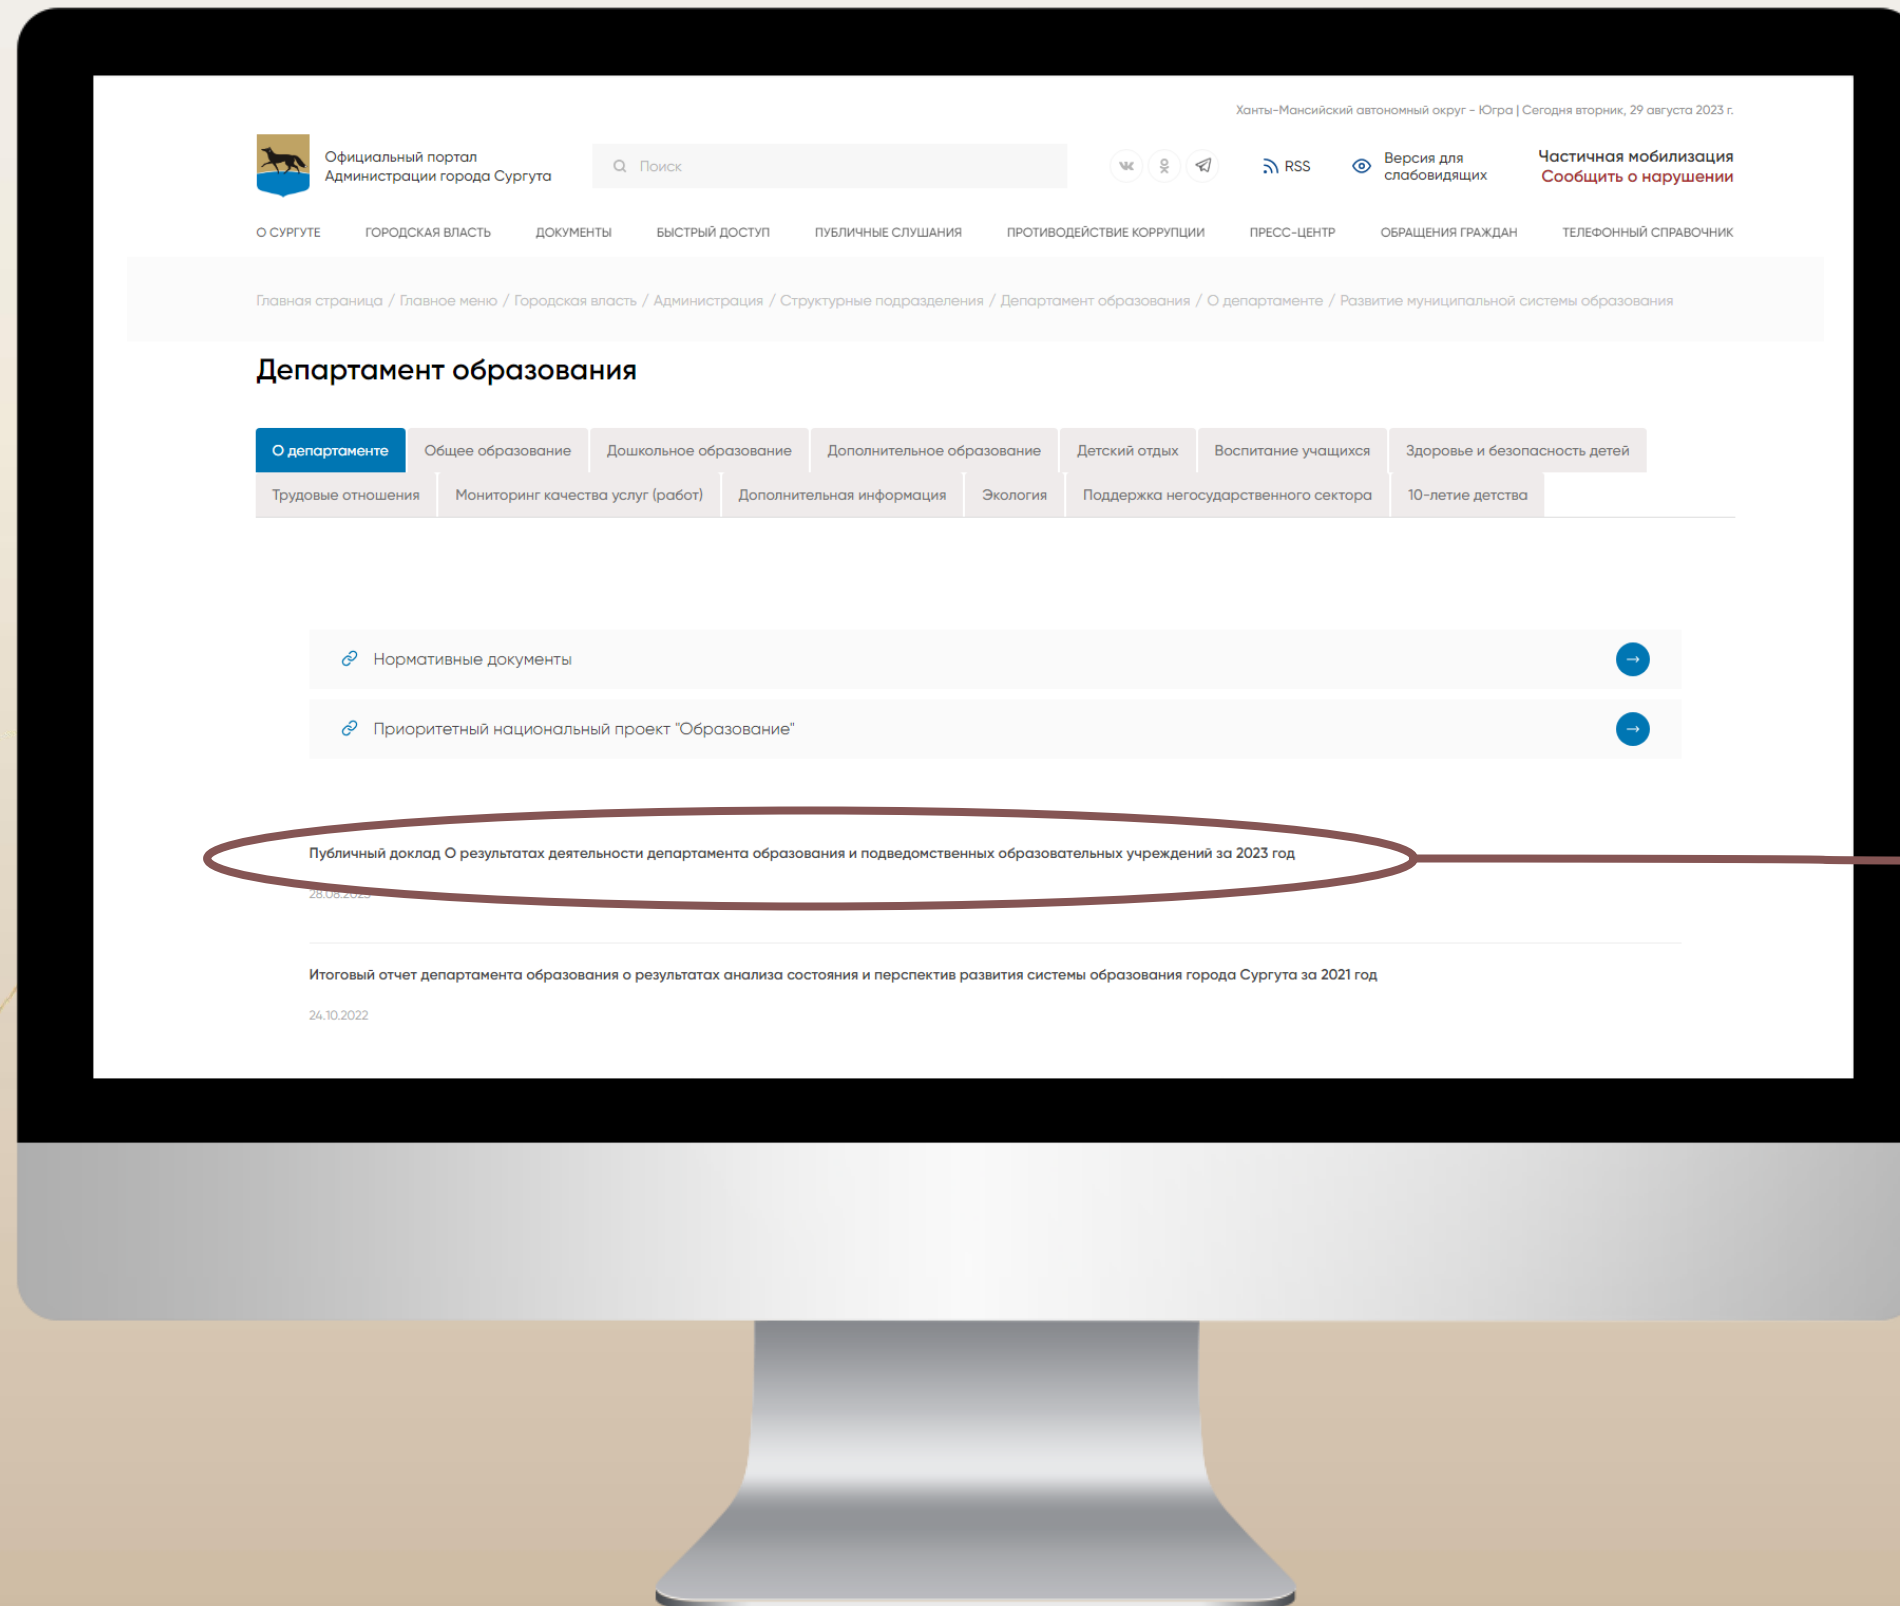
Ханты-Мансийский автономный округ - Югра | Сегодня вторник, 29 августа 2023 г.

Официальный портал Администрации города Сургута

Поиск

RSS

Версия для слабовидящих

Частичная мобилизация
Сообщить о нарушении

О СУРГУТЕ ГОРОДСКАЯ ВЛАСТЬ ДОКУМЕНТЫ БЫСТРЫЙ ДОСТУП ПУБЛИЧНЫЕ СЛУШАНИЯ ПРОТИВОДЕЙСТВИЕ КОРРУПЦИИ ПРЕСС-ЦЕНТР ОБРАЩЕНИЯ ГРАЖДАН ТЕЛЕФОННЫЙ СПРАВОЧНИК

Главная страница / Главное меню / Городская власть / Администрация / Структурные подразделения / Департамент образования / О департаменте / Развитие муниципальной системы образования

Департамент образования

О департаменте | Общее образование | Дошкольное образование | Дополнительное образование | Детский отдых | Воспитание учащихся | Здоровье и безопасность детей | Трудовые отношения | Мониторинг качества услуг (работ) | Дополнительная информация | Экология | Поддержка негосударственного сектора | 10-летие детства

Нормативные документы

Приоритетный национальный проект "Образование"

Публичный доклад О результатах деятельности департамента образования и подведомственных образовательных учреждений за 2023 год

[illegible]

Итоговый отчет департамента образования о результатах анализа состояния и перспектив развития системы образования города Сургута за 2021 год

24.10.2022